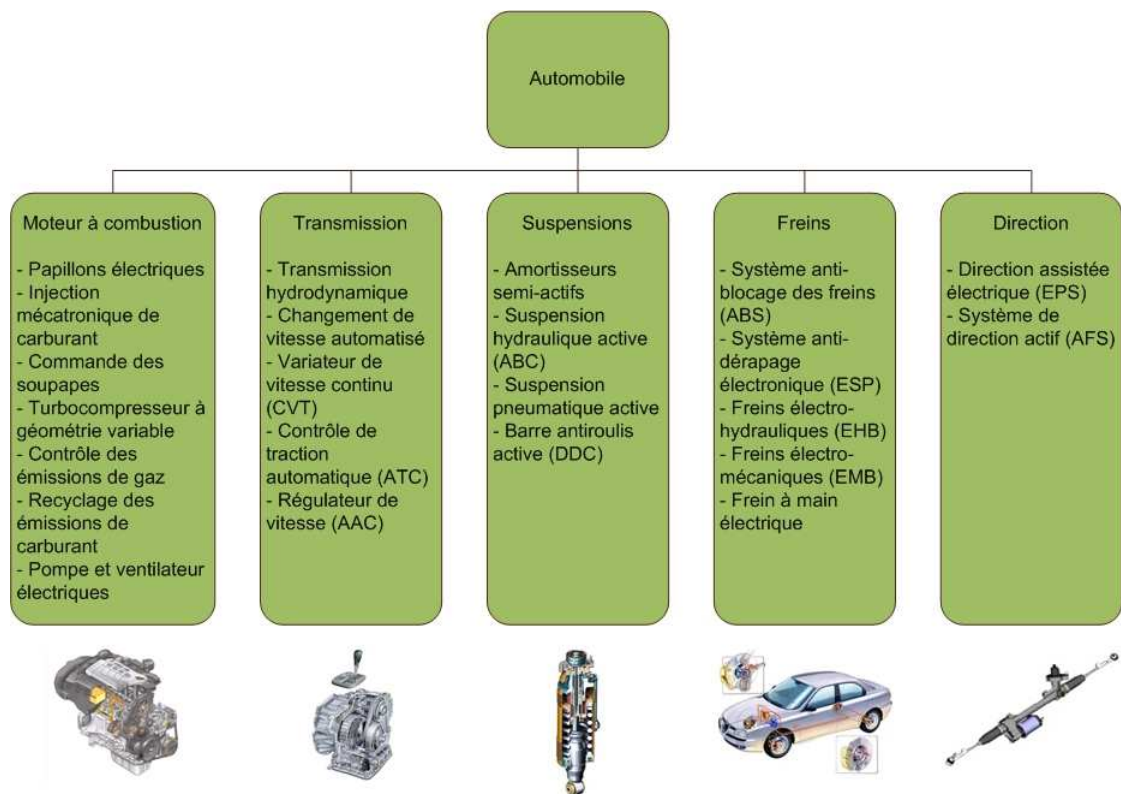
Automobile

Moteur à combustion

- Papillons électriques
- Injection mécatronique de carburant
- Commande des soupapes
- Turbocompresseur à géométrie variable
- Contrôle des émissions de gaz
- Recyclage des émissions de carburant
- Pompe et ventilateur électriques

Transmission

- Transmission hydrodynamique
- Changement de vitesse automatisé
- Variateur de vitesse continu (CVT)
- Contrôle de traction automatique (ATC)
- Régulateur de vitesse (AAC)

Suspensions

- Amortisseurs semi-actifs
- Suspension hydraulique active (ABC)
- Suspension pneumatique active
- Barre antiroulis active (DDC)

Freins

- Système anti-blocage des freins (ABS)
- Système anti-dérapage électronique (ESP)
- Freins électro-hydrauliques (EHB)
- Freins électro-mécaniques (EMB)
- Frein à main électrique

Direction

- Direction assistée électrique (EPS)
- Système de direction actif (AFS)